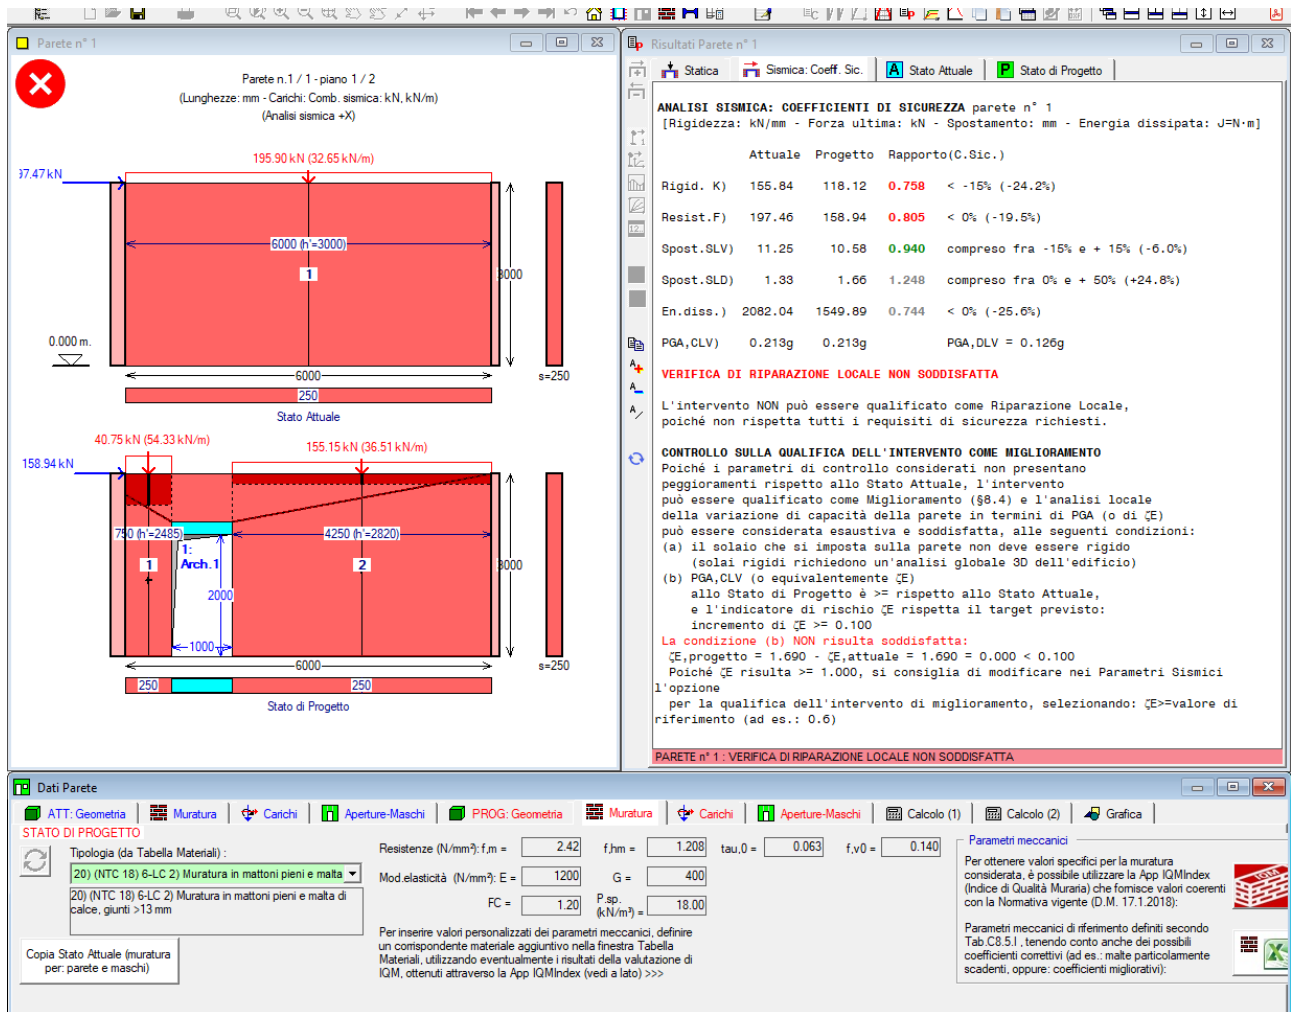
Parete n° 1

Parete n.1 / 1 - piano 1 / 2
(Lunghezze: mm - Carichi: Comb. sismica: kN, kN/m)
(Analisi sismica +X)

37.47 kN
195.90 kN (32.65 kN/m)
6000 (h'=3000)
1
3000
0.000 m.
6000
250
s=250
Stato Attuale

40.75 kN (54.33 kN/m)
155.15 kN (36.51 kN/m)
158.94 kN
750 (h'=2485)
4250 (h'=2820)
1
1: Arch. 1
2
3000
2000
1000
6000
250
250
s=250
Stato di Progetto

Risultati Parete n° 1
Statica | Sismica: Coeff. Sic. | A Stato Attuale | P Stato di Progetto

ANALISI SISMICA: COEFFICIENTI DI SICUREZZA parete n° 1
[Rigidezza: kN/mm - Forza ultima: kN - Spostamento: mm - Energia dissipata: J=N·m]

| | Attuale | Progetto | Rapporto(C.Sic.) | |
|---|---|---|---|---|
| Rigid. K) | 155.84 | 118.12 | 0.758 | < -15% (-24.2%) |
| Resist.F) | 197.46 | 158.94 | 0.805 | < 0% (-19.5%) |
| Spost.SLV) | 11.25 | 10.58 | 0.940 | compreso fra -15% e + 15% (-6.0%) |
| Spost.SLD) | 1.33 | 1.66 | 1.248 | compreso fra 0% e + 50% (+24.8%) |
| En.diss.) | 2082.04 | 1549.89 | 0.744 | < 0% (-25.6%) |
| PGA,CLV) | 0.213g | 0.213g | | PGA,DLV = 0.126g |

VERIFICA DI RIPARAZIONE LOCALE NON SODDISFATTA

L'intervento NON può essere qualificato come Riparazione Locale, poiché non rispetta tutti i requisiti di sicurezza richiesti.

CONTROLLO SULLA QUALIFICA DELL'INTERVENTO COME MIGLIORAMENTO
Poiché i parametri di controllo considerati non presentano peggioramenti rispetto allo Stato Attuale, l'intervento può essere qualificato come Miglioramento (§8.4) e l'analisi locale della variazione di capacità della parete in termini di PGA (o di ζE) può essere considerata esaustiva e soddisfatta, alle seguenti condizioni:
(a) il solaio che si imposta sulla parete non deve essere rigido (solai rigidi richiedono un'analisi globale 3D dell'edificio)
(b) PGA,CLV (o equivalentemente ζE) allo Stato di Progetto è >= rispetto allo Stato Attuale, e l'indicatore di rischio ζE rispetta il target previsto: incremento di ζE >= 0.100
La condizione (b) NON risulta soddisfatta:
ζE,progetto = 1.690 - ζE,attuale = 1.690 = 0.000 < 0.100
Poiché ζE risulta >= 1.000, si consiglia di modificare nei Parametri Sismici l'opzione per la qualifica dell'intervento di miglioramento, selezionando: ζE>=valore di riferimento (ad es.: 0.6)

PARETE n° 1 : VERIFICA DI RIPARAZIONE LOCALE NON SODDISFATTA

Dati Parete
ATT: Geometria | Muratura | Carichi | Aperture-Maschi | PROG: Geometria | Muratura | Carichi | Aperture-Maschi | Calcolo (1) | Calcolo (2) | Grafica
STATO DI PROGETTO
Tipologia (da Tabella Materiali) :
20) (NTC 18) 6-LC 2) Muratura in mattoni pieni e malta
20) (NTC 18) 6-LC 2) Muratura in mattoni pieni e malta di calce, giunti >13 mm
Copia Stato Attuale (muratura per: parete e maschi)
Resistenze (N/mm²): f,m = 2.42 f,hm = 1.208 tau,0 = 0.063 f,v0 = 0.140
Mod.elasticità (N/mm²): E = 1200 G = 400
FC = 1.20 P.sp. (kN/m³) = 18.00
Per inserire valori personalizzati dei parametri meccanici, definire un corrispondente materiale aggiuntivo nella finestra Tabella Materiali, utilizzando eventualmente i risultati della valutazione di IQM, ottenuti attraverso la App IQMIndex (vedi a lato) >>>
Parametri meccanici
Per ottenere valori specifici per la muratura considerata, è possibile utilizzare la App IQMIndex (Indice di Qualità Muraria) che fornisce valori coerenti con la Normativa vigente (D.M. 17.1.2018).
Parametri meccanici di riferimento definiti secondo Tab.C8.5.I , tenendo conto anche dei possibili coefficienti correttivi (ad es.: malte particolarmente scadenti, oppure: coefficienti migliorativi):